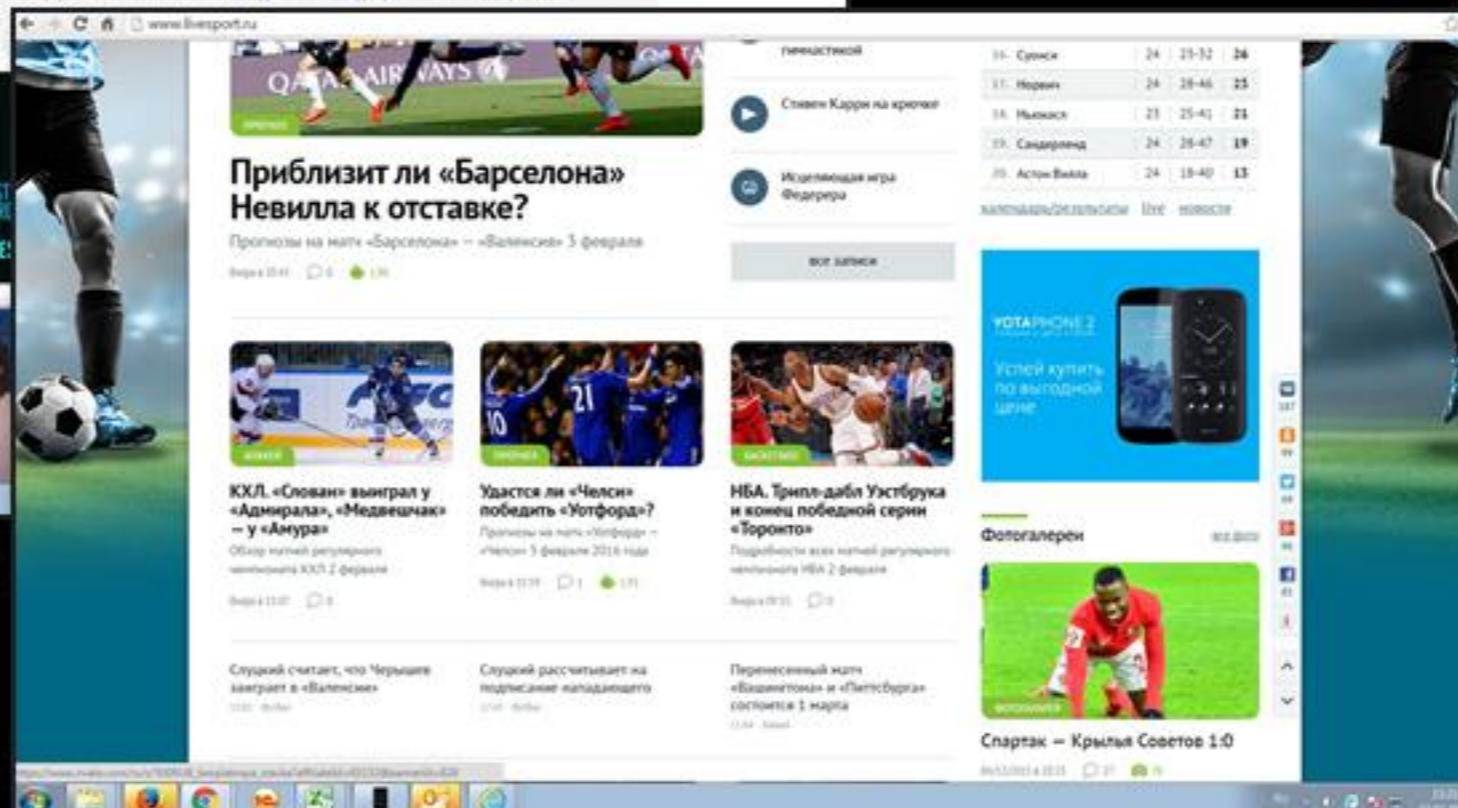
www.livesport.ru

пинчастикой

Стивен Карри на крючке

Исцеляющая игра Федерера

все записи

| 16. Суонси | 24 | 25-32 | 26 |
|---|---|---|---|
| 17. Норвич | 24 | 28-46 | 25 |
| 18. Ньюкасл | 23 | 25-41 | 21 |
| 19. Сандерленд | 24 | 28-47 | 19 |
| 20. Астон Вилла | 24 | 18-40 | 13 |

календарь/результаты live новости

прогноз

Приблизит ли «Барселона» Невилла к отставке?

Прогнозы на матч «Барселона» — «Валенсия» 3 февраля

Вчера в 10:41 0

YOTAPHONE 2

Успей купить по выгодной цене

хоккей

КХЛ. «Слован» выиграл у «Адмирала», «Медвешчак» — у «Амура»

Обзор матчей регулярного чемпионата КХЛ 2 февраля

Вчера в 11:07 0

прогноз

Удастся ли «Челси» победить «Уотфорд»?

Прогнозы на матч «Уотфорд» — «Челси» 3 февраля 2016 года

Вчера в 11:59 1

баскетбол

НБА. Трипл-дабл Уэстбрука и конец победной серии «Торонто»

Подробности всех матчей регулярного чемпионата НБА 2 февраля

Вчера в 09:31 0

Фотогалереи

все фото

фотогалерея

Спартак — Крылья Советов 1:0

Слуцкий считает, что Черышев заиграет в «Валенсии»

Слуцкий рассчитывает на подписание нападающего

Перенесенный матч «Вашингтона» и «Питтсбурга» состоится 1 марта